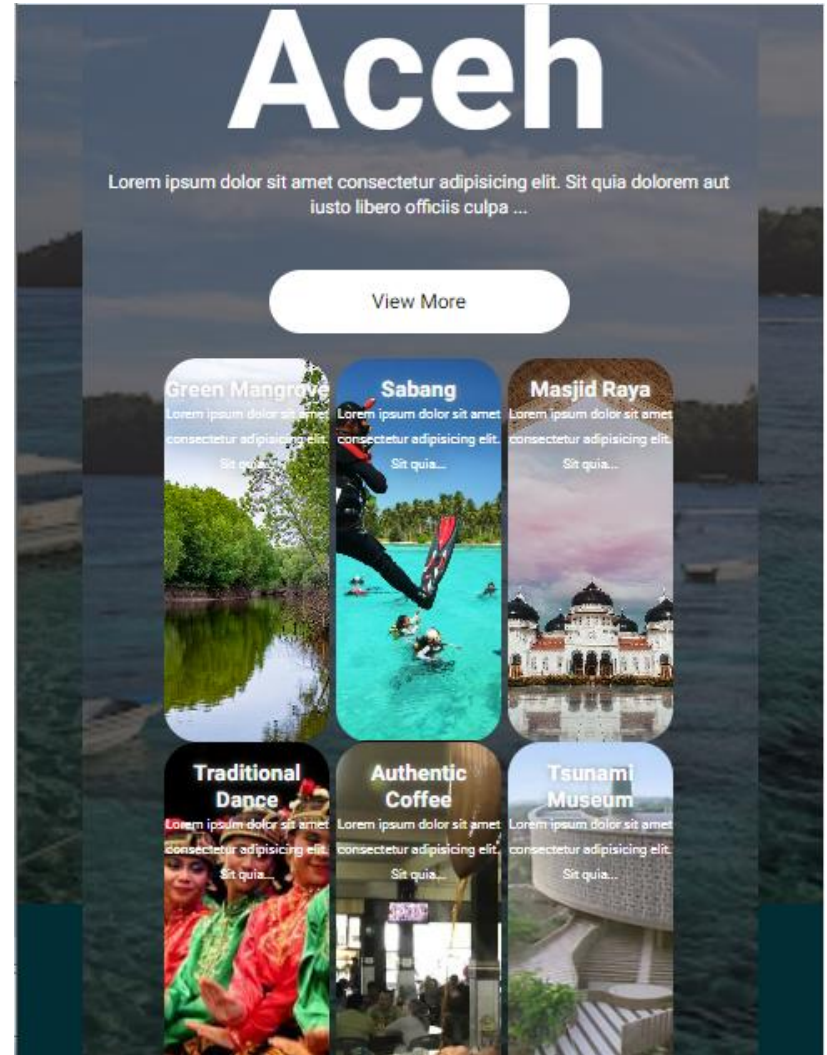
Aceh

Lorem ipsum dolor sit amet consectetur adipisicing elit. Sit quia dolorem aut iusto libero officiis culpa ...

View More

Green Mangrove
Lorem ipsum dolor sit amet consectetur adipisicing elit. Sit quia...

Sabang
Lorem ipsum dolor sit amet consectetur adipisicing elit. Sit quia...

Masjid Raya
Lorem ipsum dolor sit amet consectetur adipisicing elit. Sit quia...

Traditional Dance
Lorem ipsum dolor sit amet consectetur adipisicing elit. Sit quia...

Authentic Coffee
Lorem ipsum dolor sit amet consectetur adipisicing elit. Sit quia...

Tsunami Museum
Lorem ipsum dolor sit amet consectetur adipisicing elit. Sit quia...